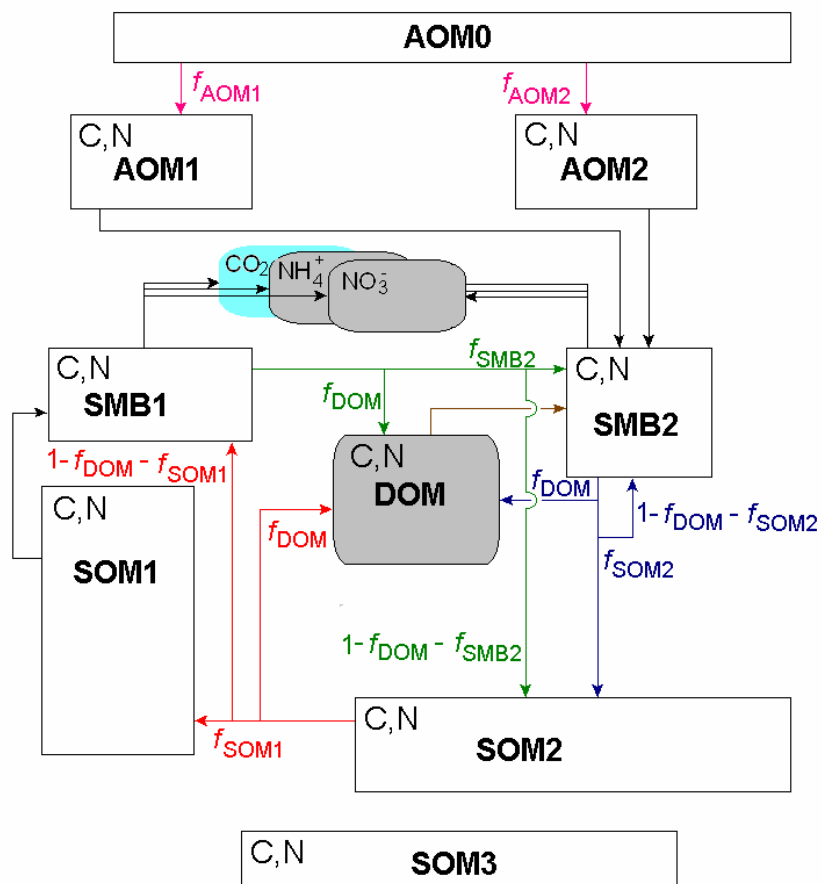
AOM0

$f_{AOM1}$

$f_{AOM2}$

C,N
AOM1

C,N
AOM2

$CO_2$ $NH_4^+$ $NO_3^-$

C,N
SMB1

$f_{SMB2}$

C,N
SMB2

$f_{DOM}$

$1-f_{DOM}-f_{SOM1}$

C,N
DOM

$f_{DOM}$

$f_{DOM}$

$1-f_{DOM}-f_{SOM2}$

$f_{SOM2}$

C,N
SOM1

$1-f_{DOM}-f_{SMB2}$

C,N
SOM2

$f_{SOM1}$

C,N
SOM3